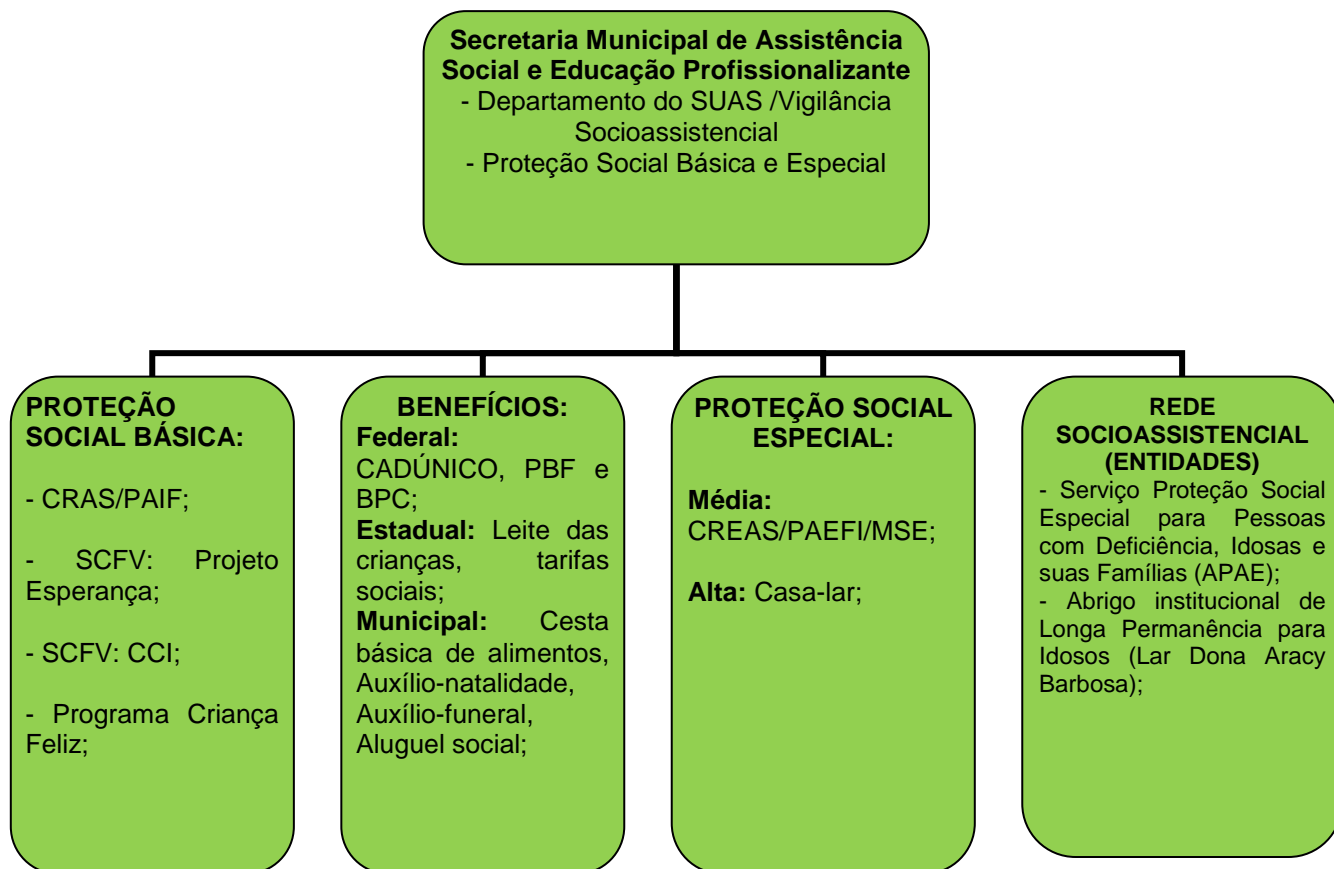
Secretaria Municipal de Assistência Social e Educação Profissionalizante
- Departamento do SUAS /Vigilância Socioassistencial
- Proteção Social Básica e Especial

PROTEÇÃO SOCIAL BÁSICA:

- CRAS/PAIF;

- SCFV: Projeto Esperança;

- SCFV: CCI;

- Programa Criança Feliz;

BENEFÍCIOS:
Federal: CADÚNICO, PBF e BPC;
Estadual: Leite das crianças, tarifas sociais;
Municipal: Cesta básica de alimentos, Auxílio-natalidade, Auxílio-funeral, Aluguel social;

PROTEÇÃO SOCIAL ESPECIAL:

Média: CREAS/PAEFI/MSE;

Alta: Casa-lar;

REDE SOCIOASSISTENCIAL (ENTIDADES)
- Serviço Proteção Social Especial para Pessoas com Deficiência, Idosas e suas Famílias (APAE);
- Abrigo institucional de Longa Permanência para Idosos (Lar Dona Aracy Barbosa);